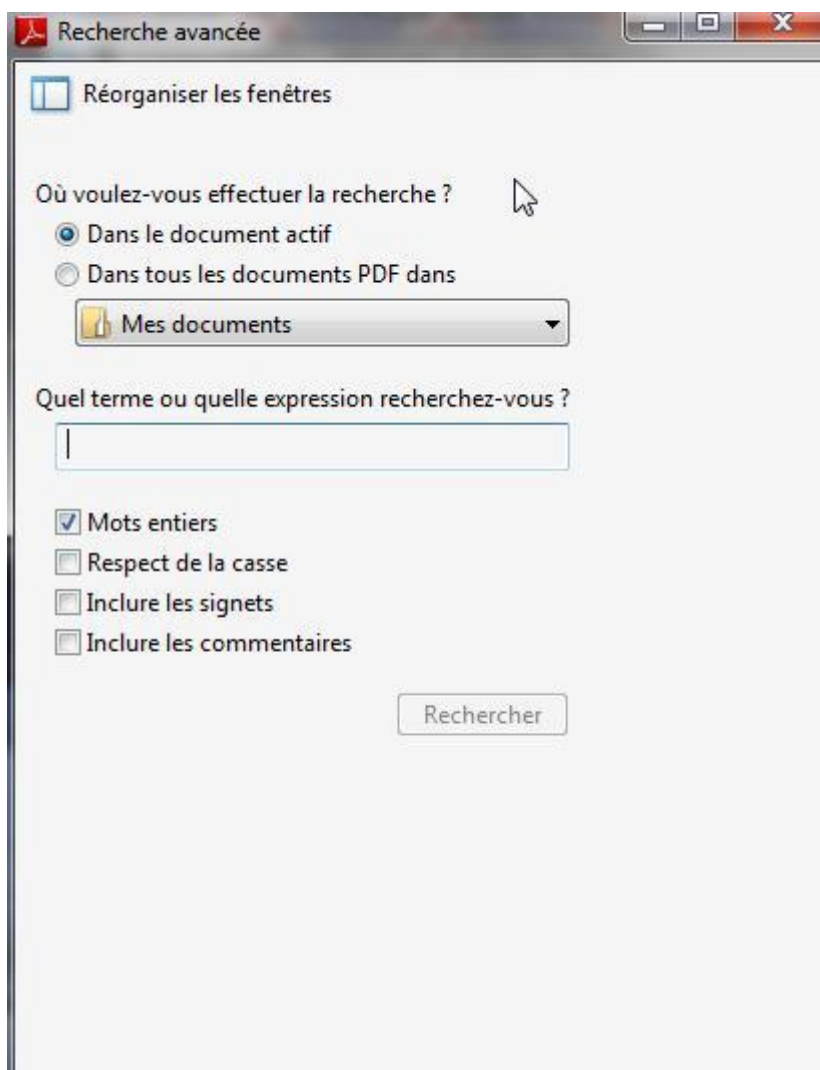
Recherche avancée

Réorganiser les fenêtres

Où voulez-vous effectuer la recherche ?

Dans le document actif

Dans tous les documents PDF dans

Mes documents

Quel terme ou quelle expression recherchez-vous ?

Mots entiers

Respect de la casse

Inclure les signets

Inclure les commentaires

Rechercher